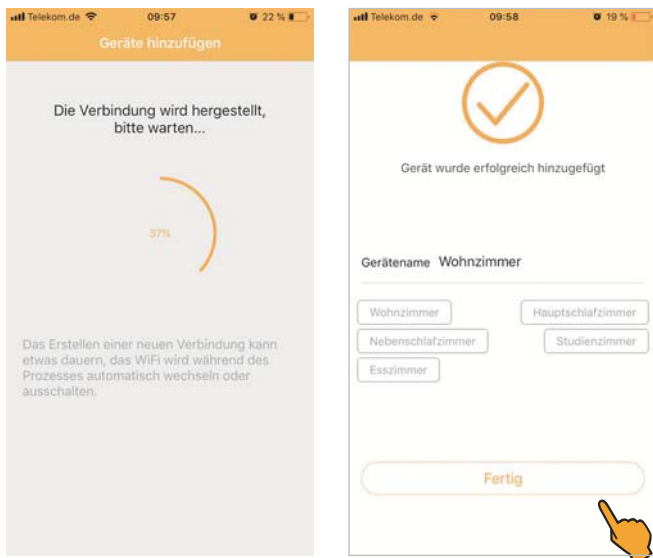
Telekom.de 09:57 22 %

Geräte hinzufügen

Die Verbindung wird hergestellt, bitte warten...

37%

Das Erstellen einer neuen Verbindung kann etwas dauern, das WiFi wird während des Prozesses automatisch wechseln oder ausschalten.

Telekom.de 09:58 19 %

Gerät wurde erfolgreich hinzugefügt

Gerätename Wohnzimmer

Wohnzimmer

Hauptschlafzimmer

Nebenschlafzimmer

Studienzimmer

Esszimmer

Fertig